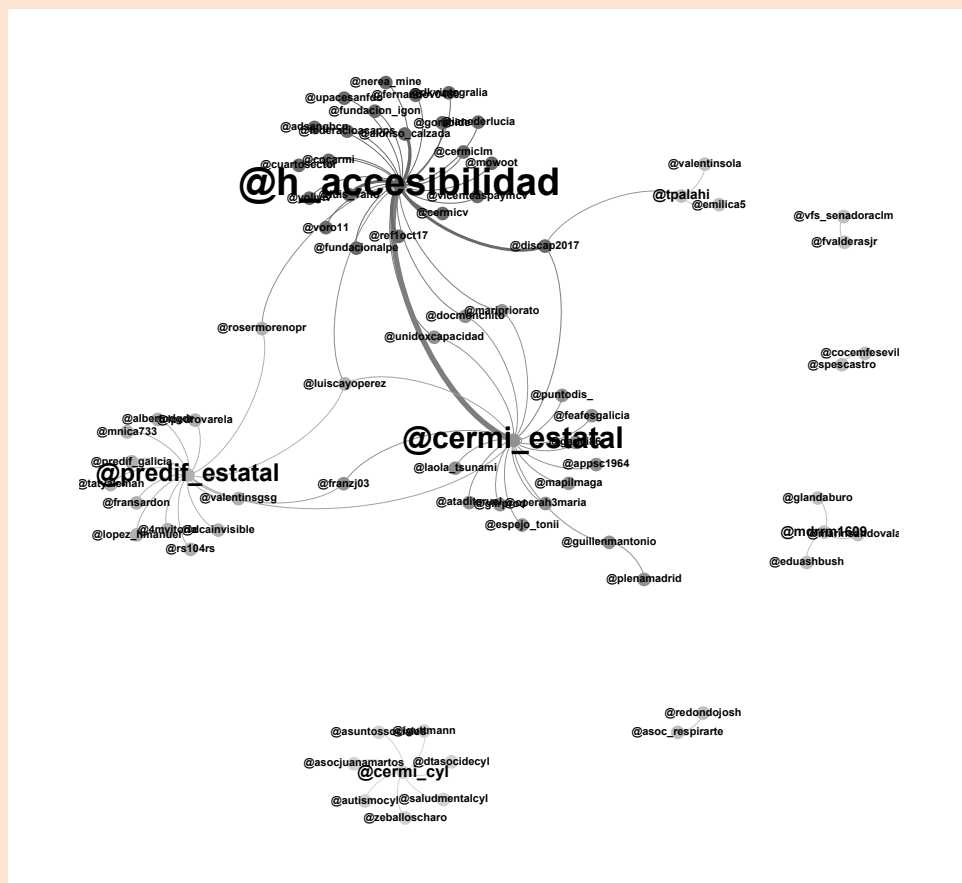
@nerea_mine
@upacesanfer
@fernan
@ortografia
@fundacion_igon
@adsangben
@federacionasapps
@alfonso_calzada
@gonzalo
@ederlucia
@cermiclm
@cuartosector
@cocarmi
@mowoot
@h_accesibilidad
@vicenteaspaymcv
@cermicv
@voro11
@ref1oct17
@fundacionalpe
@discap2017
@valentinsola
@tpalahi
@emilica5
@vfs_senadoraclm
@fvalderasjr
@marioriorato
@docmenchito
@unidoxcapacidad
@rosermorenopr
@cocemfesevil
@spescastro
@luiscayoperez
@puntodis_
@feafesgalicia
@alberto
@pedrovarela
@mnica733
@cermi_estatal
@predif_galicia
@predif_estatal
@laola_tsunami
@appsc1964
@franzj03
@mapilmaga
@valentinsgsg
@fransardon
@ataditeral
@operah3maria
@4mvitoria
@ocainvisible
@espejo_tonii
@glandaburo
@lopez_manuel
@rs104rs
@mdrm1609
@eduashbush
@guillenmantonio
@plenamadrid
@redondojosh
@asoc_respirarte
@asuntossociales
@asocjuanamartos
@dtasocidecyl
@cermi_cyl
@autismocyl
@saludmentalcyl
@zeballoscharo